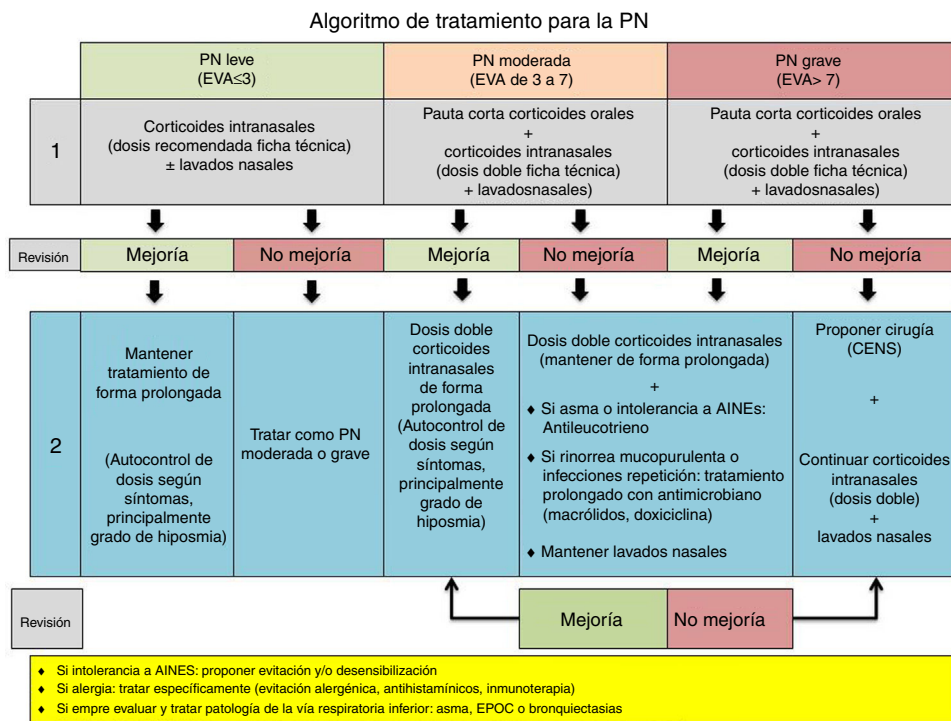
Algoritmo de tratamiento para la PN

PN leve (EVA≤3)

PN moderada (EVA de 3 a 7)

PN grave (EVA> 7)

1

Corticoides intranasales (dosis recomendada ficha técnica) ± lavados nasales

Pauta corta corticoides orales + corticoides intranasales (dosis doble ficha técnica) + lavadosnasales)

Pauta corta corticoides orales + corticoides intranasales (dosis doble ficha técnica) + lavadosnasales)

Revisión

Mejoría | No mejoría | Mejoría | No mejoría | Mejoría | No mejoría

2

Mantener tratamiento de forma prolongada

(Autocontrol de dosis según síntomas, principalmente grado de hiposmia)

Tratar como PN moderada o grave

Dosis doble corticoides intranasales de forma prolongada (Autocontrol de dosis según síntomas, principalmente grado de hiposmia)

Dosis doble corticoides intranasales (mantener de forma prolongada)

+

♦ Si asma o intolerancia a AINEs: Antileucotrieno

♦ Si rinorrea mucopurulenta o infecciones repetición: tratamiento prolongado con antimicrobiano (macrólidos, doxiciclina)

♦ Mantener lavados nasales

Proponer cirugía (CENS)

+

Continuar corticoides intranasales (dosis doble) + lavados nasales

Revisión

Mejoría | No mejoría

♦ Si intolerancia a AINES: proponer evitación y/o desensibilización
♦ Si alergia: tratar específicamente (evitación alergénica, antihistamínicos, inmunoterapia)
♦ Si empre evaluar y tratar patología de la vía respiratoria inferior: asma, EPOC o bronquiectasias